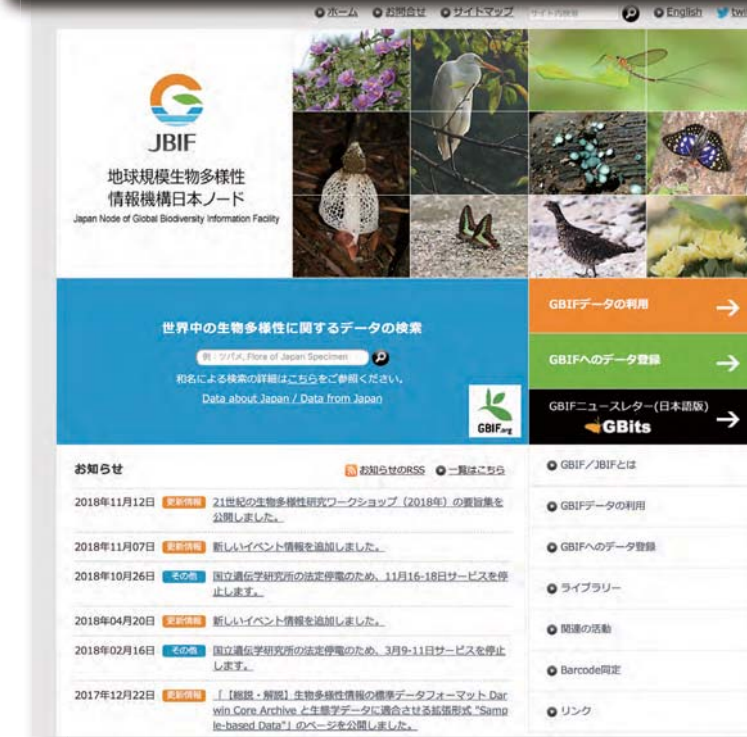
ホーム お問合せ サイトマップ サイト内検索 English tw

JBIF

地球規模生物多様性情報機構日本ノード

Japan Node of Global Biodiversity Information Facility

世界中の生物多様性に関するデータの検索

例：ツバメ, Flora of Japan Specimen

和名による検索の詳細はこちらをご参照ください。

Data about Japan / Data from Japan

GBIF.org

GBIFデータの利用

GBIFへのデータ登録

GBIFニュースレター(日本語版)

GBits

お知らせ

お知らせのRSS 一覧はこちら

2018年11月12日 更新情報 21世紀の生物多様性研究ワークショップ（2018年）の要旨集を公開しました。

2018年11月07日 更新情報 新しいイベント情報を追加しました。

2018年10月26日 その他 国立遺伝学研究所の法定停電のため、11月16-18日サービスを停止します。

2018年04月20日 更新情報 新しいイベント情報を追加しました。

2018年02月16日 その他 国立遺伝学研究所の法定停電のため、3月9-11日サービスを停止します。

2017年12月22日 更新情報 「【総説・解説】生物多様性情報の標準データフォーマット Darwin Core Archive と生態学データに適合させる拡張形式 "Sample-based Data"」のページを公開しました。

GBIF／JBIFとは

GBIFデータの利用

GBIFへのデータ登録

ライブラリー

関連の活動

Barcode同定

リンク